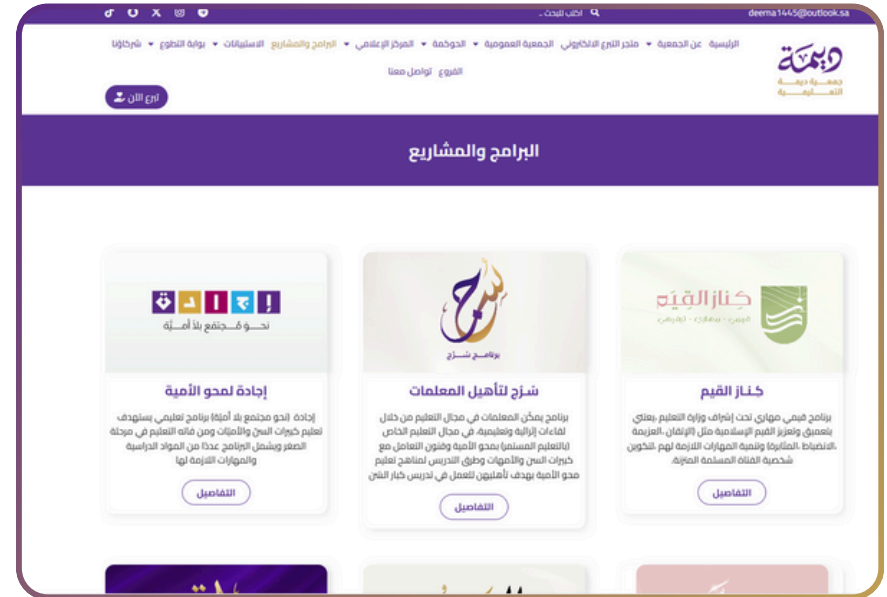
deema1445@outlook.sa
اكتب للبحث...

الرئيسية عن الجمعية متجر التبرع الالكتروني الجمعية العمومية الحوكمة المركز الإعلامي البرامج والمشاريع الاستبيانات بوابة التطوع شركاؤنا
الفروع تواصل معنا

تبرع الآن

ديمة
جمعية ديمة التعليمية

البرامج والمشاريع

كنـاز القيم
قيمي - سهاري - إجازي

كـناز القيم
برنامج قيمي مهاري تحت إشراف وزارة التعليم يعتني بتعميق وتعزيز القيم الإسلامية مثل (الإتقان، العزيمة ،الانضباط، المثابرة) وتنمية المهارات اللازمة لهم لتكوين شخصية الفتاة المسلمة المتزنة.
التفاصيل

سرج
برنامج سَرْج

سَرْج لتأهيل المعلمات
برنامج يمكّن المعلمات في مجال التعليم من خلال لقاءات إثرائية وتعليمية، في مجال التعليم الخاص (بالتعليم المستمر) بمحو الأمية وفنون التعامل مع كبيرات السن والأمهات وطرق التدريس لمناهج تعليم محو الأمية بهدف تأهيلهن للعمل في تدريس كبار السن
التفاصيل

إجادة
نحـو مـجتمع بلا أمـيّة

إجادة لمحو الأمية
إجادة (نحو مجتمع بلا أمية) برنامج تعليمي يستهدف تعليم كبيرات السن والأميات ومن فاته التعليم في مرحلة الصغر ويشمل البرنامج عددًا من المواد الدراسية والمهارات اللازمة لها
التفاصيل